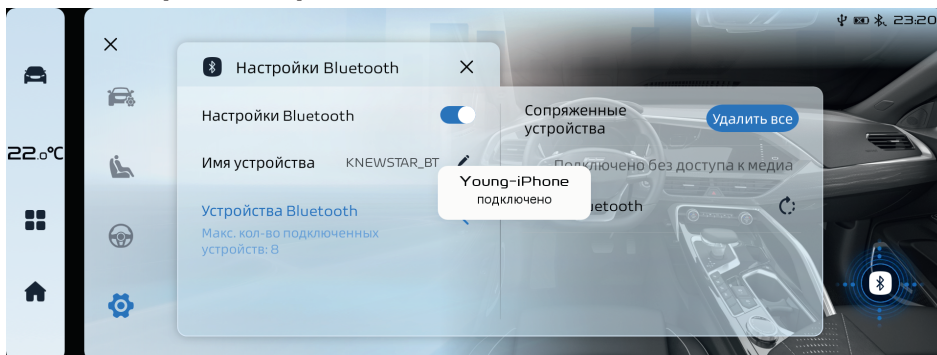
23:20

22.0°C

Настройки Bluetooth

Настройки Bluetooth

Имя устройства KNEWSTAR_BT

Устройства Bluetooth
Макс. кол-во подключенных устройств: 8

Сопряженные устройства

Удалить все

Подключено без доступа к медиа

Young-iPhone
подключено

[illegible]uetooth